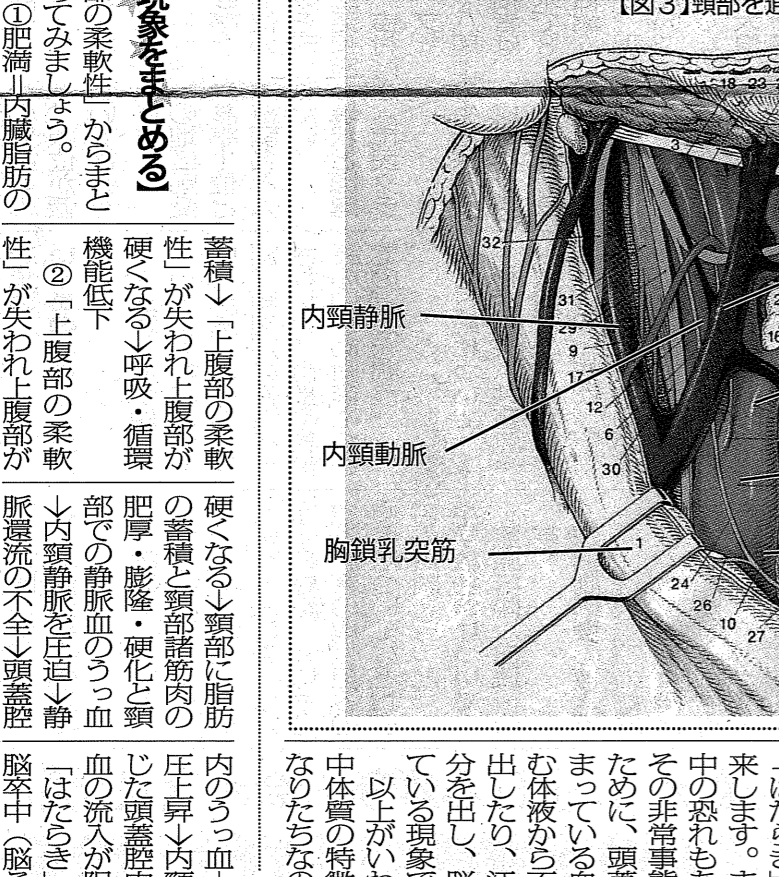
現象をまとめる】

「の柔軟性」からまとめてみましょう。

①肥満＝内臓脂肪の蓄積↓「上腹部の柔軟性」が失われ上腹部が硬くなる↓呼吸・循環機能低下

②「上腹部の柔軟性」が失われ上腹部が硬くなる↓頸部に脂肪の蓄積と頸部諸筋肉の肥厚・膨隆・硬化と頸部での静脈血のうっ血↓内頸静脈を圧迫↓静脈還流の不全↓頭蓋腔内のうっ血と圧上昇↓内頸じた頭蓋腔内血の流入が阻

「はたらき」脳卒中（脳

【図3】頸部を

18 23 3 32 31 29 9 17 12 6 30 1 24 26 10 27 16

内頸静脈

内頸動脈

胸鎖乳突筋

はたら来します。中の恐れもその非常事態ために、頭まっている体む体液から出したり、汗分を出し、ている現象で以上がい中体質の特徴なりたちなの